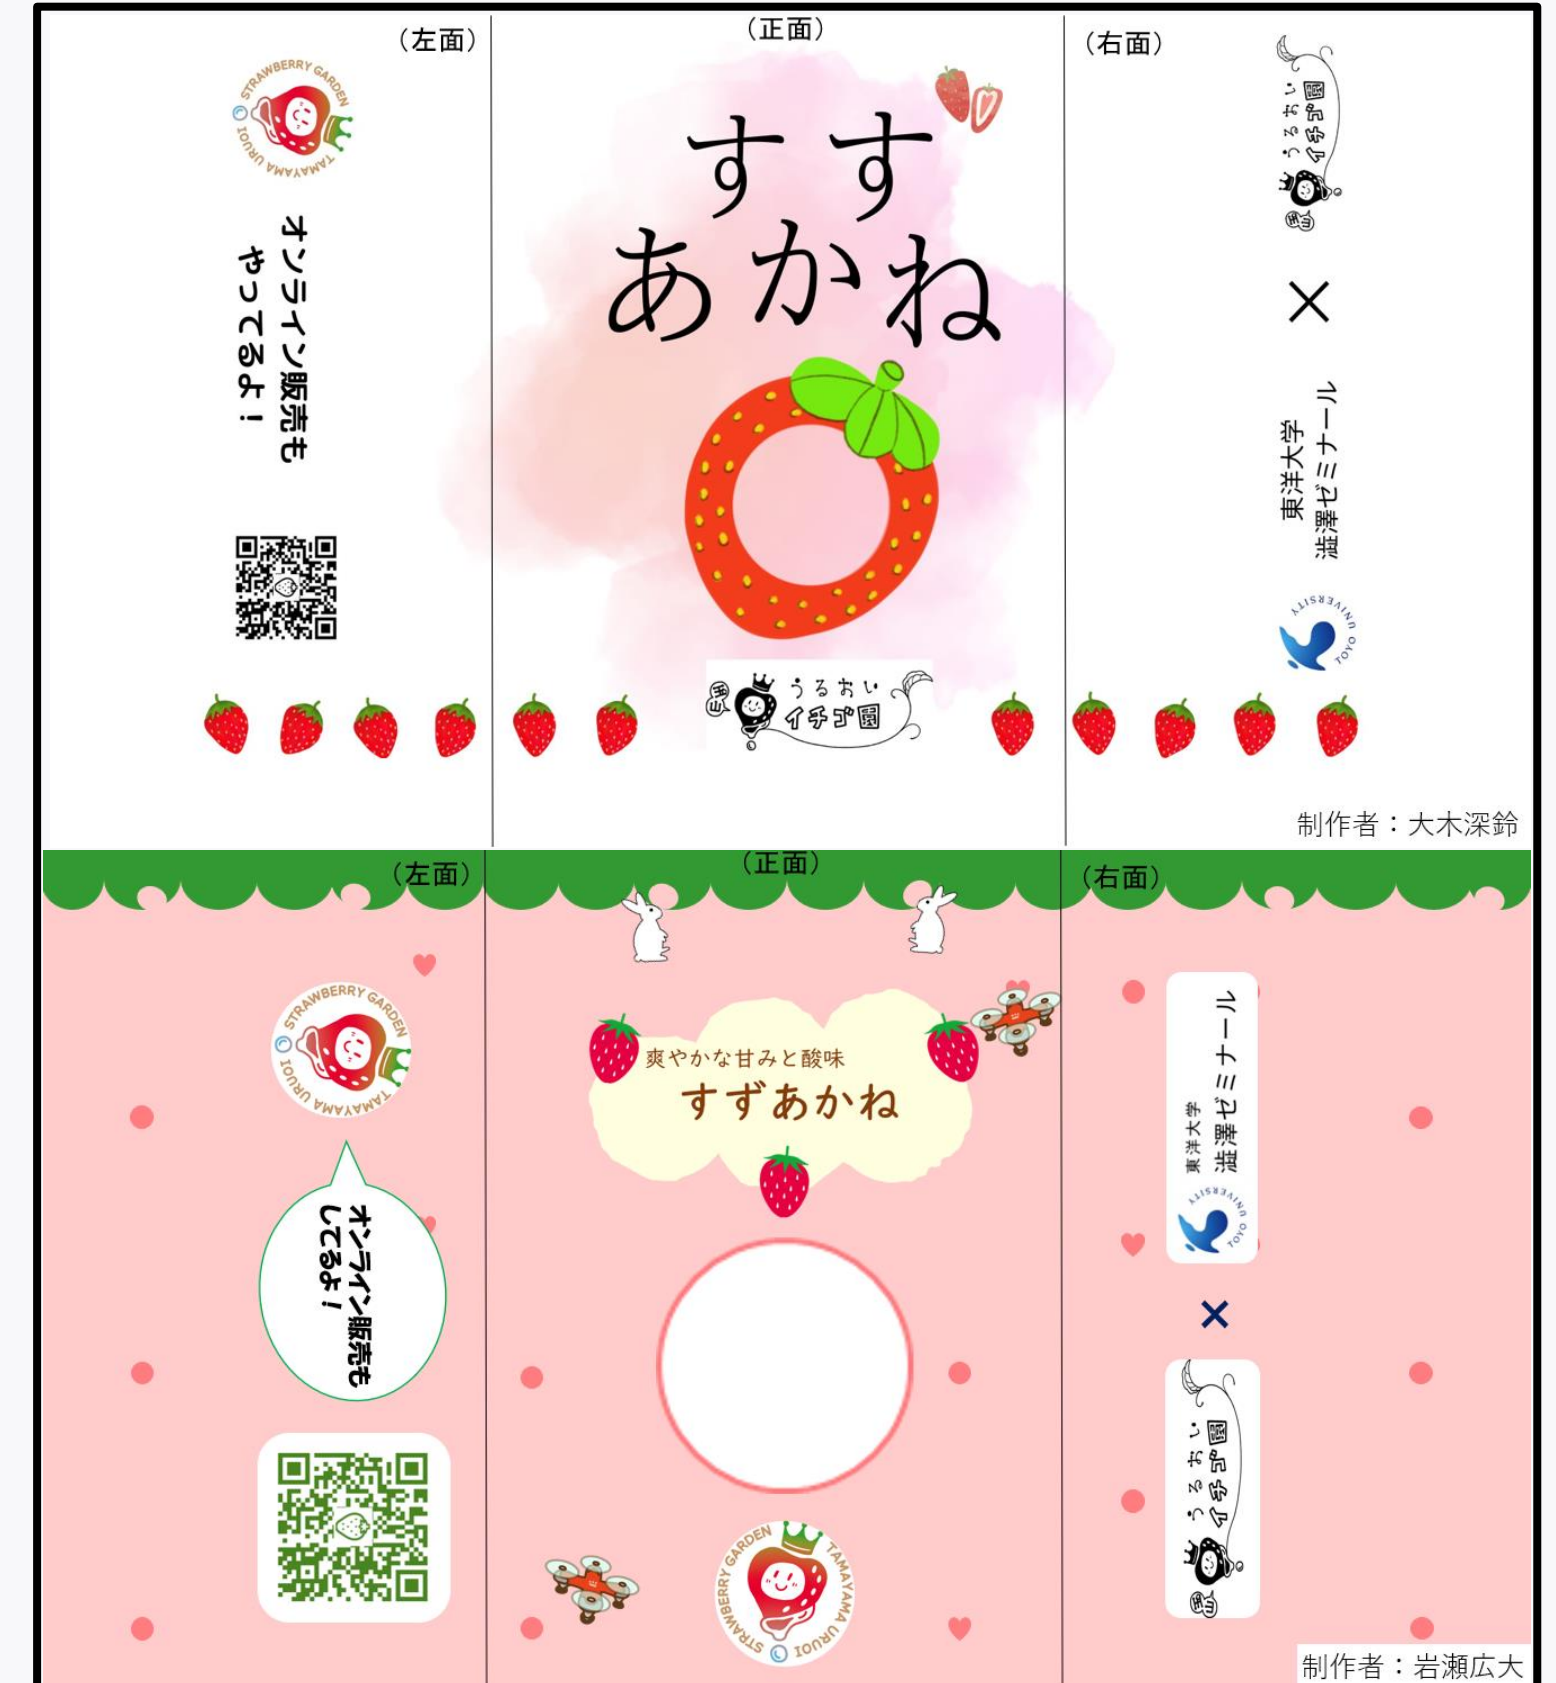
（左面）

STRAWBERRY GARDEN TAMAYAMA URUOI

オンライン販売もやってるよ！

（正面）

すずあかね

うるおいイチゴ園

（右面）

うるおいイチゴ園

×

東洋大学 澁澤ゼミナール

TOYO UNIVERSITY

制作者：大木深鈴

（左面）

STRAWBERRY GARDEN TAMAYAMA URUOI

オンライン販売もしてるよ！

（正面）

爽やかな甘みと酸味

すずあかね

STRAWBERRY GARDEN TAMAYAMA URUOI

（右面）

東洋大学 澁澤ゼミナール

TOYO UNIVERSITY

×

うるおいイチゴ園

制作者：岩瀬広大